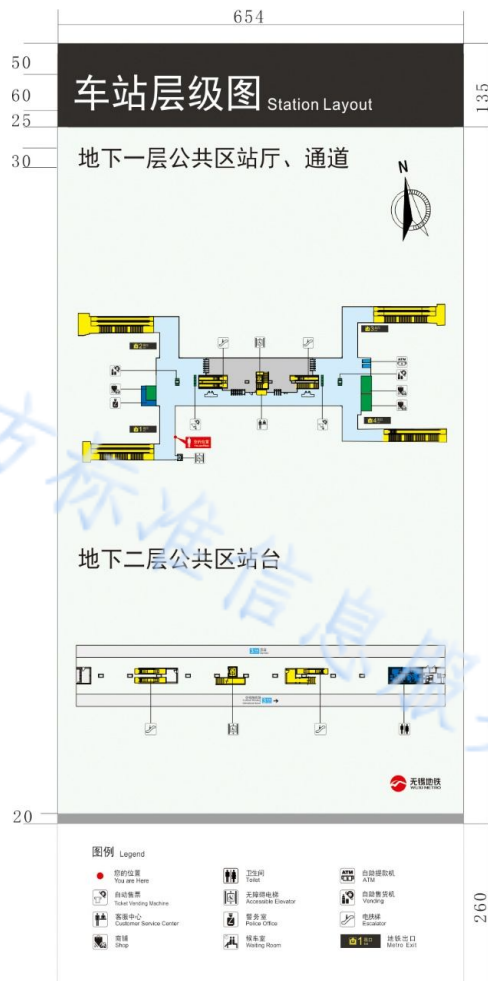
654

50

60

25

30

135

车站层级图 Station Layout

地下一层公共区站厅、通道

N

您的位置

地下二层公共区站台

无锡地铁 WUXI METRO

20

260

图例 Legend

| | | |
|---|---|---|
| 您的位置 You are Here | 卫生间 Toilet | 自动提款机 ATM |
| 自助售票 Ticket Vending Machine | 无障碍电梯 Accessible Elevator | 自助售货机 Vending |
| 客服中心 Customer Service Center | 警务室 Police Office | 电扶梯 Escalator |
| 商铺 Shop | 候车室 Waiting Room | 地铁出口 Metro Exit |